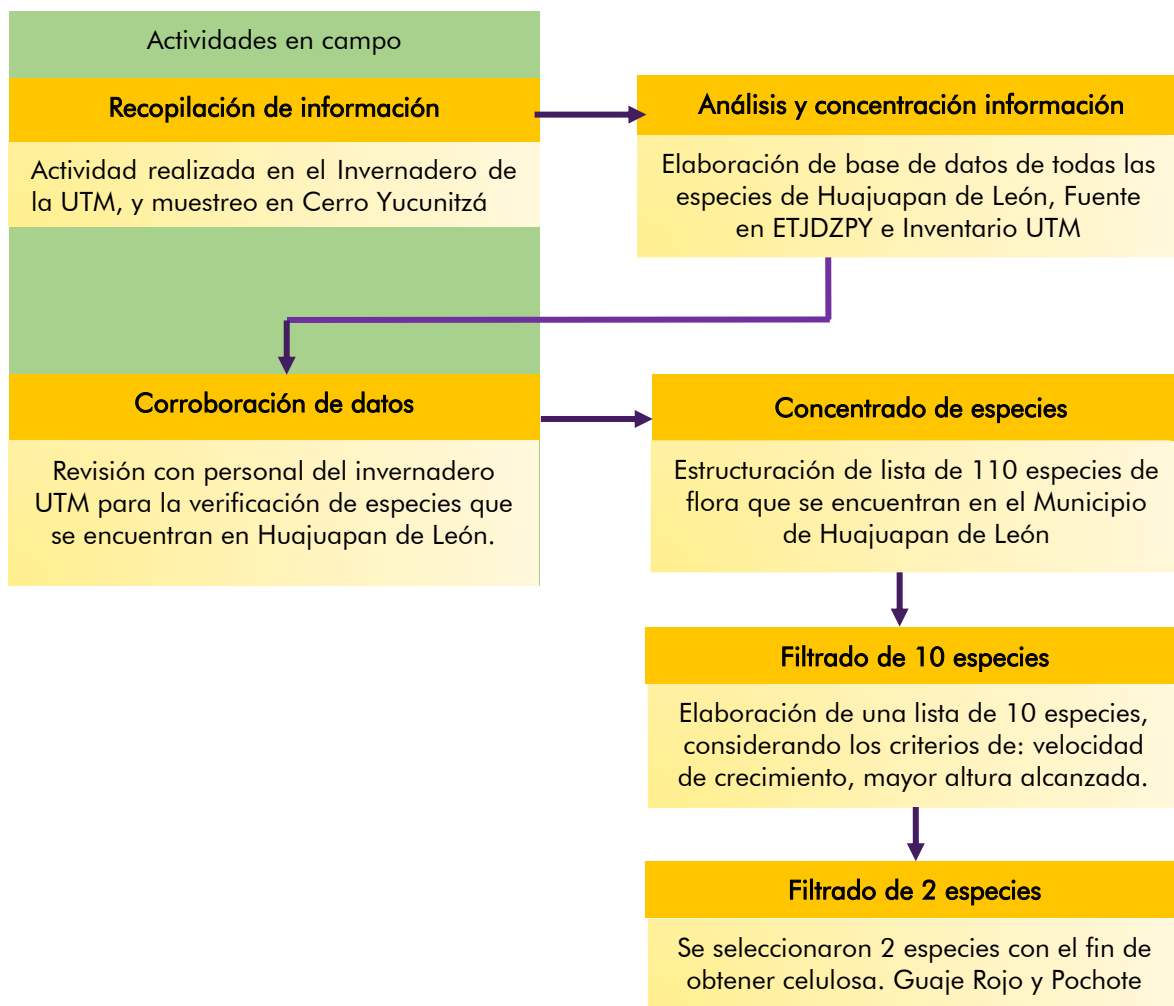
Actividades en campo

Recopilación de información

Actividad realizada en el Invernadero de la UTM, y muestreo en Cerro Yucunitzá

Análisis y concentración información

Elaboración de base de datos de todas las especies de Huajuapan de León, Fuente en ETJDZPY e Inventario UTM

Corroboración de datos

Revisión con personal del invernadero UTM para la verificación de especies que se encuentran en Huajuapan de León.

Concentrado de especies

Estructuración de lista de 110 especies de flora que se encuentran en el Municipio de Huajuapan de León

Filtrado de 10 especies

Elaboración de una lista de 10 especies, considerando los criterios de: velocidad de crecimiento, mayor altura alcanzada.

Filtrado de 2 especies

Se seleccionaron 2 especies con el fin de obtener celulosa. Guaje Rojo y Pochote